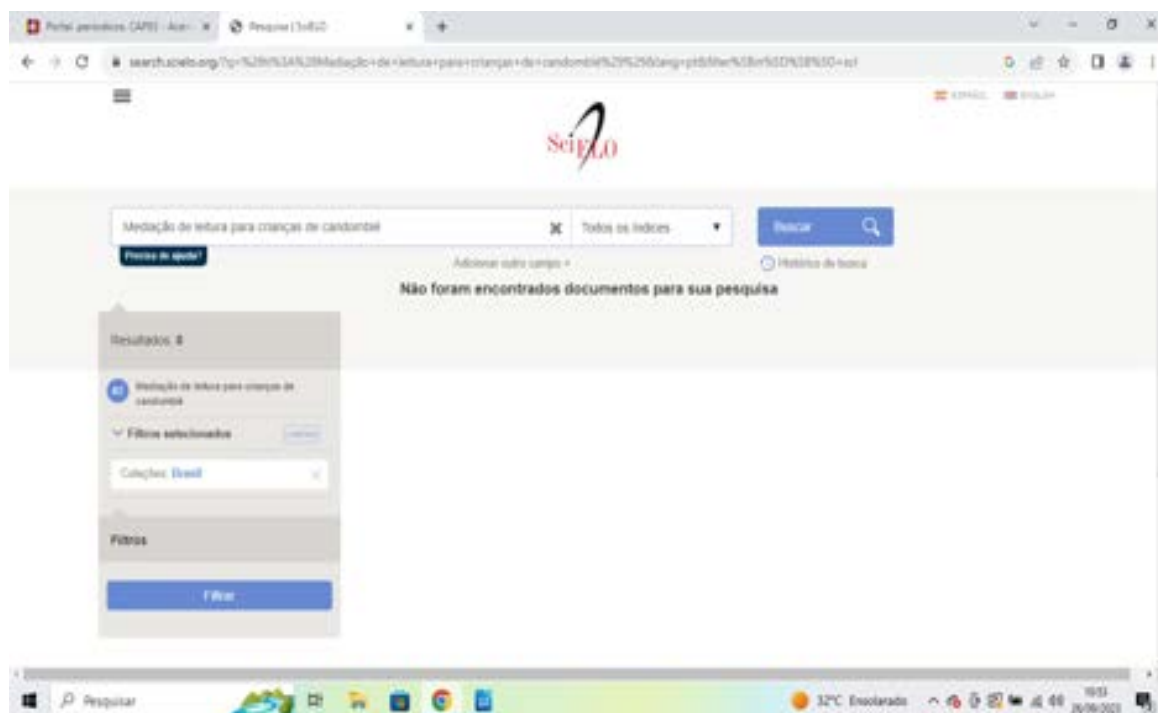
Portal periódicos CAPES - Acer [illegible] | Pesquisa | SciELO

search.scielo.org/?q=%28ti%3A%28Mediação+de+leitura+para+crianças+de+candomblé%29%29&lang=pt&filter%5Bin%5D%5B%5D=scl

ESPAÑOL ENGLISH

SciELO

Mediação de leitura para crianças de candomblé

Todos os índices

Buscar

Precisa de ajuda?

Adicionar outro campo +

Histórico de busca

Não foram encontrados documentos para sua pesquisa

Resultados: 0

#1 Mediação de leitura para crianças de candomblé

Filtros selecionados

Coleções: Brasil

Filtros

Filtrar

Pesquisar

32°C Ensolarado

19:53 26/09/2023